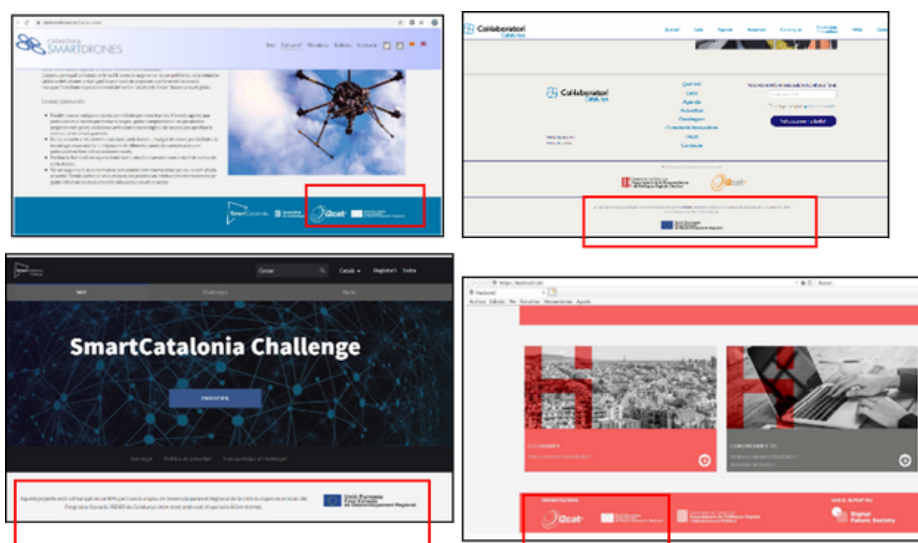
CATALONIA SMARTDRONES

Inici Qui som? Membres Notícies Contacte

Eines i solucions

SmartCatalonia

i2cat

CoHaboratori Catalunya

Qui som? Labs Agenda Notícies Comunitat Metodologies Ajuda

CoHaboratori Catalunya

Qui som? Labs Agenda Actualitat Metodologies Comunitat Ajuda Contacte

i2cat

Cercar Català Registra't Entra

Inici Challenges Ajuda

SmartCatalonia Challenge

Avís legal Política de privacitat

Aquest projecte està cofinançat en un 50% per la Unió Europea

Unió Europea
Fons Europeu
de Desenvolupament Regional

Accions Edició Veure

i2cat

Digital Future Society